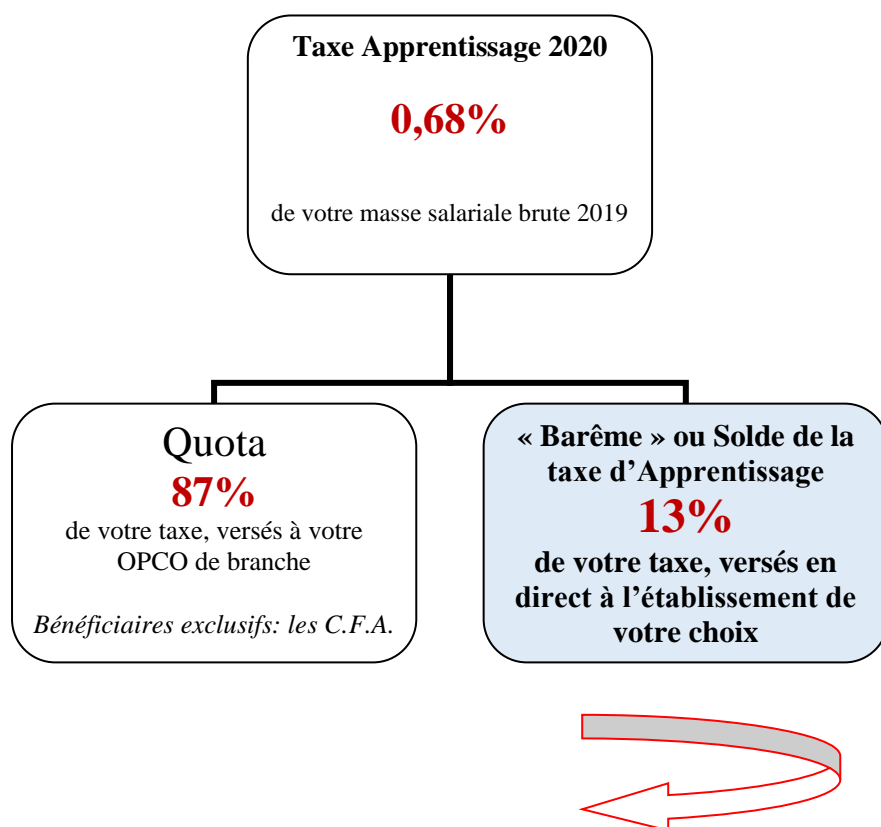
Taxe Apprentissage 2020

0,68%

de votre masse salariale brute 2019

Quota

87%

de votre taxe, versés à votre OPCO de branche

Bénéficiaires exclusifs: les C.F.A.

« Barême » ou Solde de la taxe d’Apprentissage

13%

de votre taxe, versés en direct à l’établissement de votre choix